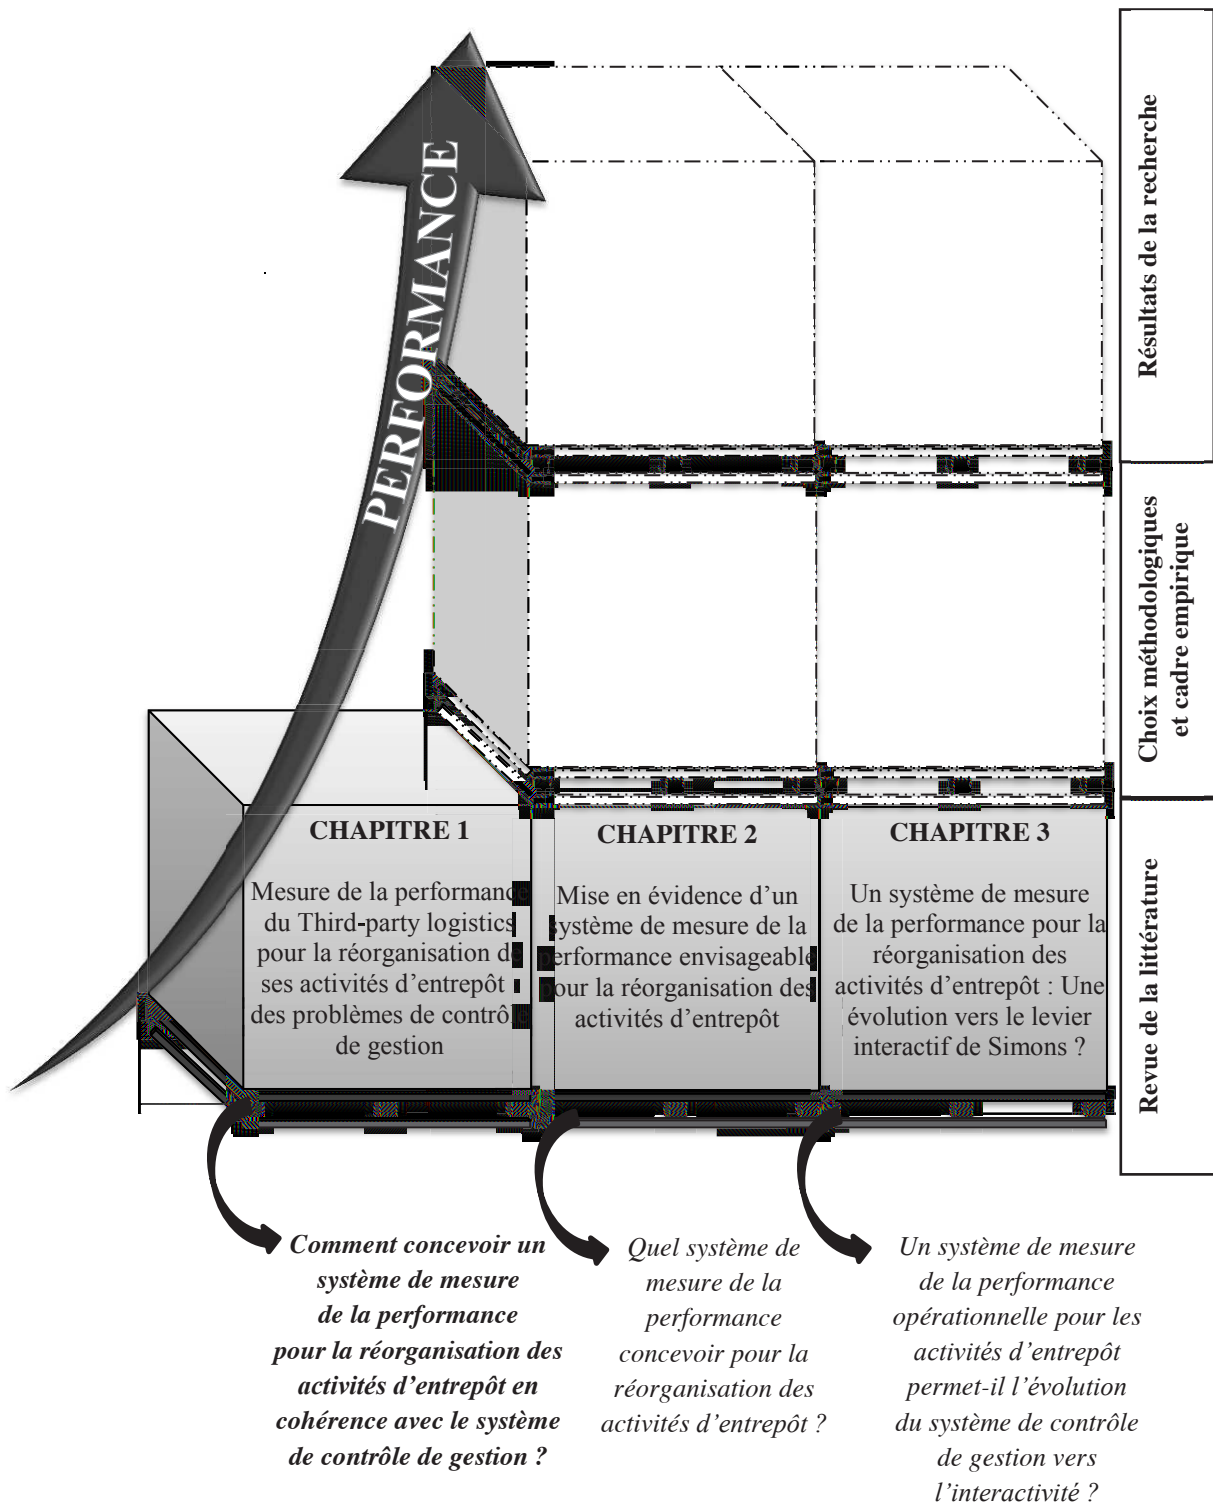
PERFORMANCE

Résultats de la recherche

Choix méthodologiques et cadre empirique

Revue de la littérature

CHAPITRE 1

Mesure de la performance du Third-party logistics pour la réorganisation de ses activités d'entrepôt des problèmes de contrôle de gestion

CHAPITRE 2

Mise en évidence d'un système de mesure de la performance envisageable pour la réorganisation des activités d'entrepôt

CHAPITRE 3

Un système de mesure de la performance pour la réorganisation des activités d'entrepôt : Une évolution vers le levier interactif de Simons ?

*Comment concevoir un système de mesure de la performance pour la réorganisation des activités d'entrepôt en cohérence avec le système de contrôle de gestion ?*

*Quel système de mesure de la performance concevoir pour la réorganisation des activités d'entrepôt ?*

*Un système de mesure de la performance opérationnelle pour les activités d'entrepôt permet-il l'évolution du système de contrôle de gestion vers l'interactivité ?*